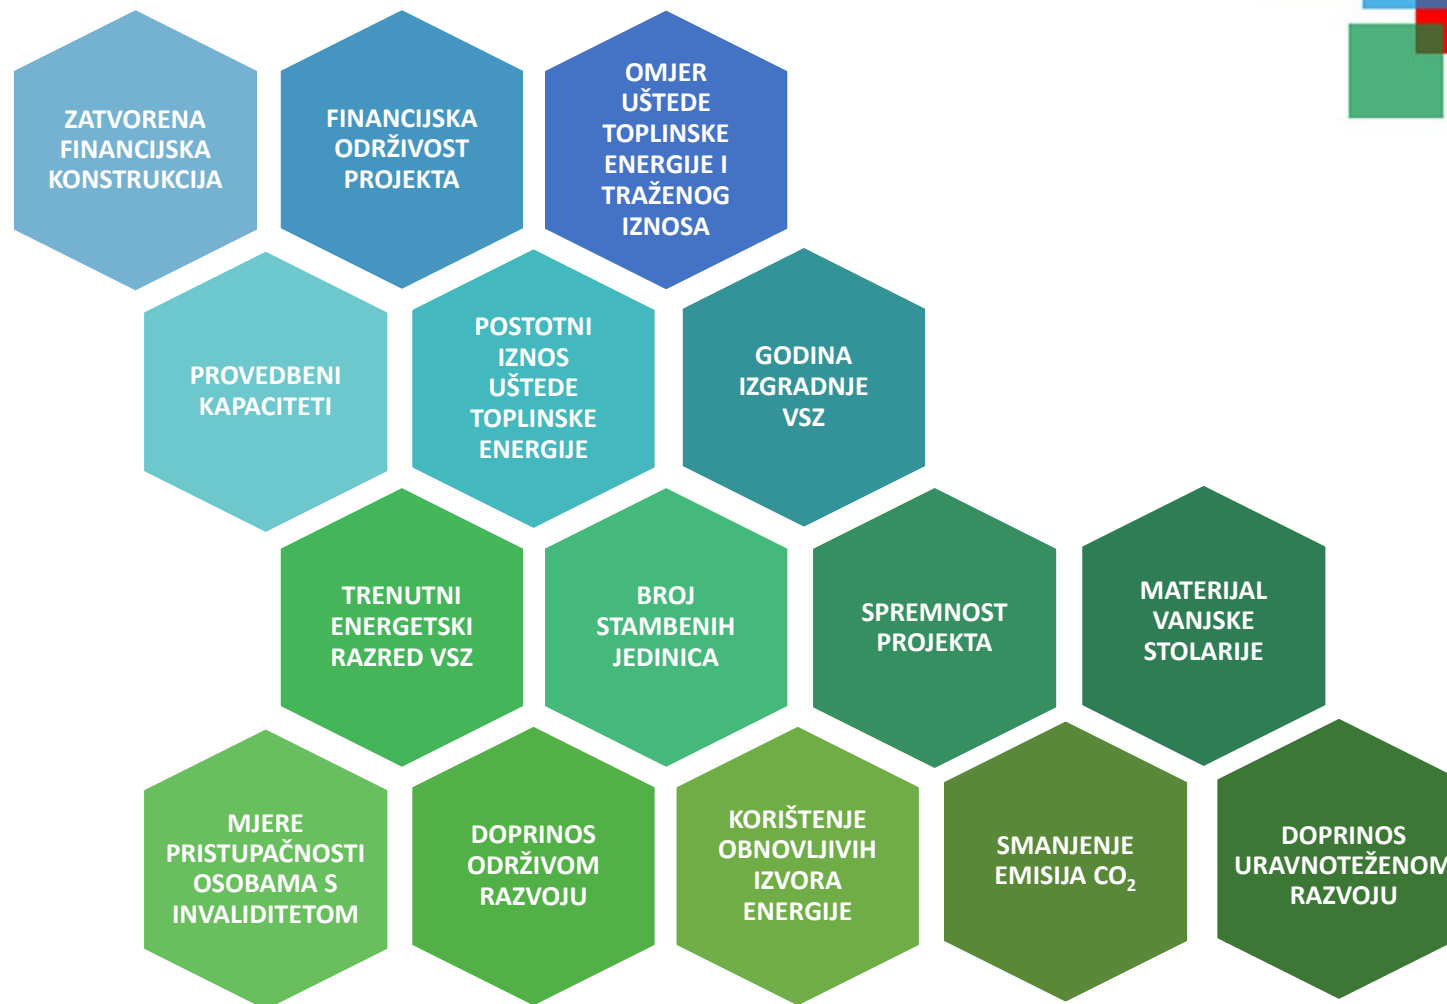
ZATVORENA FINANCIJSKA KONSTRUKCIJA

FINANCIJSKA ODRŽIVOST PROJEKTA

OMJER UŠTEDE TOPLINSKE ENERGIJE I TRAŽENOG IZNOSA

PROVEDBENI KAPACITETI

POSTOTNI IZNOS UŠTEDE TOPLINSKE ENERGIJE

GODINA IZGRADNJE VSZ

TRENUTNI ENERGETSKI RAZRED VSZ

BROJ STAMBENIH JEDINICA

SPREMNOST PROJEKTA

MATERIJAL VANJSKE STOLARIJE

MJERE PRISTUPAČNOSTI OSOBAMA S INVALIDITETOM

DOPRINOS ODRŽIVOM RAZVOJU

KORIŠTENJE OBNOVLJIVIH IZVORA ENERGIJE

SMANJENJE EMISIJA $CO_2$

DOPRINOS URAVNOTEŽENOM RAZVOJU